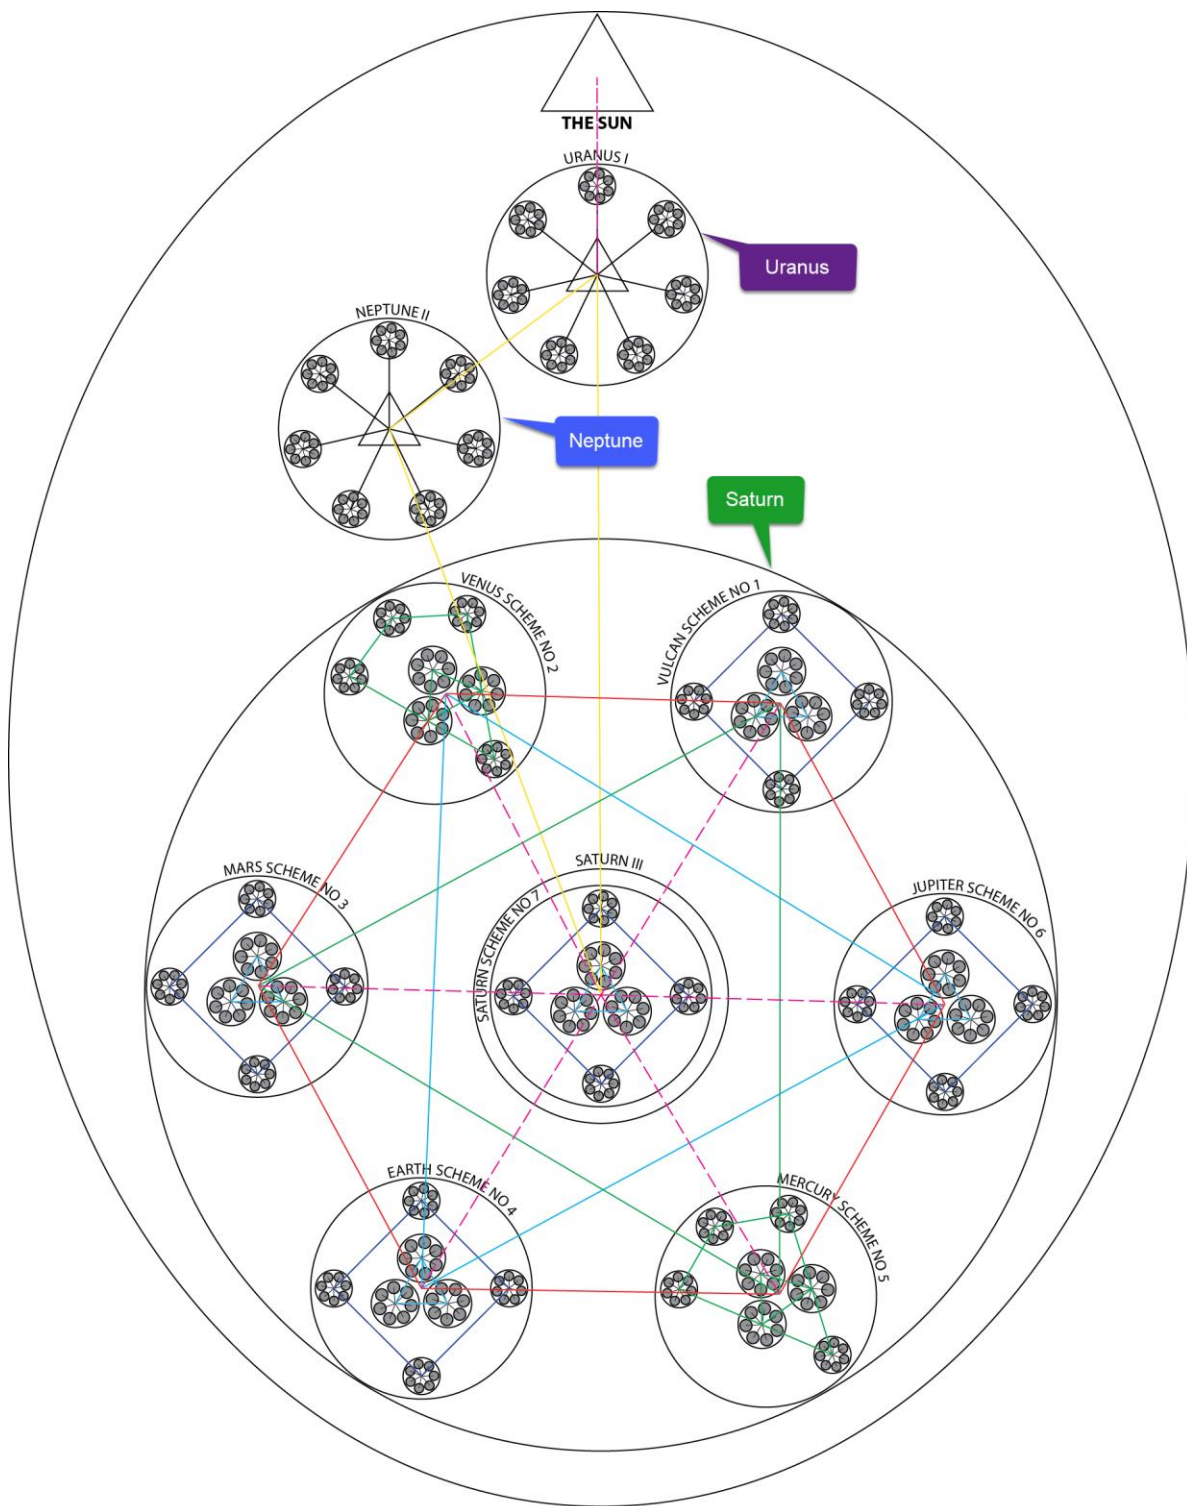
THE SUN

URANUS I

Uranus

NEPTUNE II

Neptune

Saturn

VENUS SCHEME NO 2

VULCAN SCHEME NO 1

MARS SCHEME NO 3

SATURN III

SATURN SCHEME NO 7

JUPITER SCHEME NO 6

EARTH SCHEME NO 4

MERCURY SCHEME NO 5